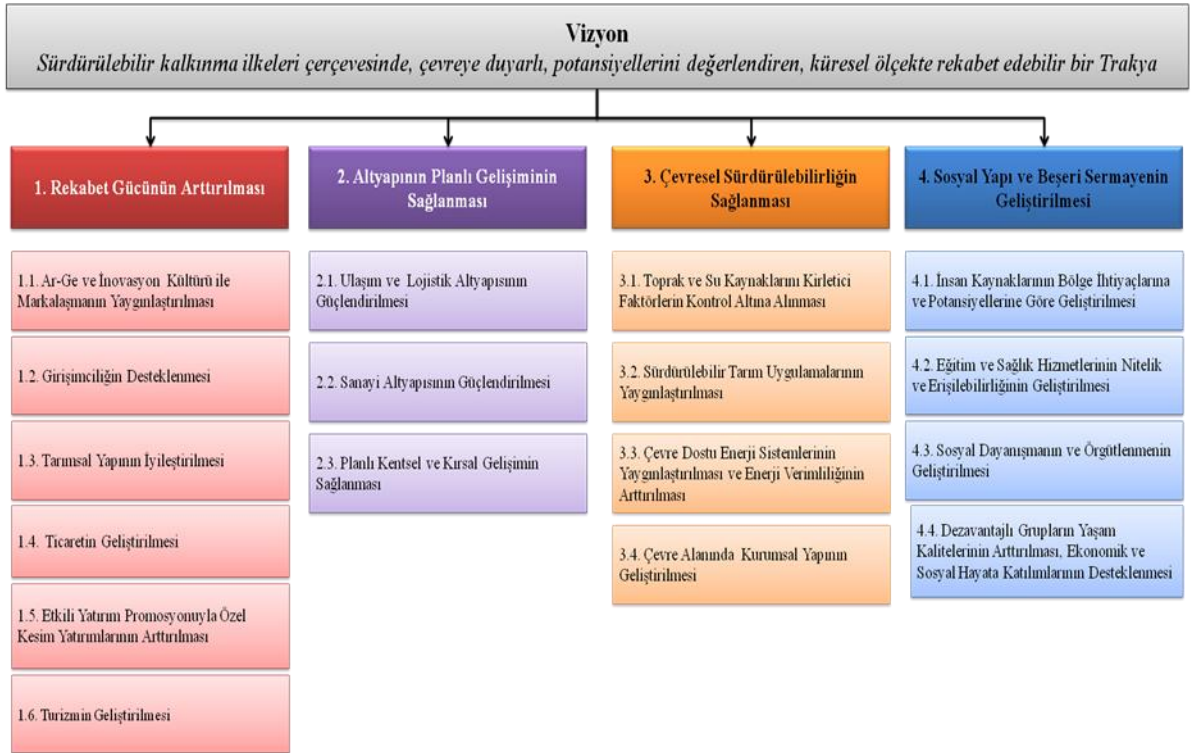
Vizyon
Sürdürülebilir kalkınma ilkeleri çerçevesinde, çevreye duyarlı, potansiyellerini değerlendiren, küresel ölçekte rekabet edebilir bir Trakya

1. Rekabet Gücünün Arttırılması

1.1. Ar-Ge ve İnovasyon Kültürü ile Markalaşmanın Yaygınlaştırılması

1.2. Girişimciliğin Desteklenmesi

1.3. Tarımsal Yapının İyileştirilmesi

1.4. Ticaretin Geliştirilmesi

1.5. Etkili Yatırım Promosyonuyla Özel Kesim Yatırımlarının Arttırılması

1.6. Turizmin Geliştirilmesi

2. Altyapının Planlı Gelişiminin Sağlanması

2.1. Ulaşım ve Lojistik Altyapısının Güçlendirilmesi

2.2. Sanayi Altyapısının Güçlendirilmesi

2.3. Planlı Kentsel ve Kırsal Gelişimin Sağlanması

3. Çevresel Sürdürülebilirliğin Sağlanması

3.1. Toprak ve Su Kaynaklarını Kirletici Faktörlerin Kontrol Altına Alınması

3.2. Sürdürülebilir Tarım Uygulamalarının Yaygınlaştırılması

3.3. Çevre Dostu Enerji Sistemlerinin Yaygınlaştırılması ve Enerji Verimliliğinin Arttırılması

3.4. Çevre Alanında Kurumsal Yapının Geliştirilmesi

4. Sosyal Yapı ve Beşeri Sermayenin Geliştirilmesi

4.1. İnsan Kaynaklarının Bölge İhtiyaçlarına ve Potansiyellerine Göre Geliştirilmesi

4.2. Eğitim ve Sağlık Hizmetlerinin Nitelik ve Erişilebilirliğinin Geliştirilmesi

4.3. Sosyal Dayanışmanın ve Örgütlenmenin Geliştirilmesi

4.4. Dezavantajlı Grupların Yaşam Kalitelerinin Arttırılması, Ekonomik ve Sosyal Hayata Katılımlarının Desteklenmesi